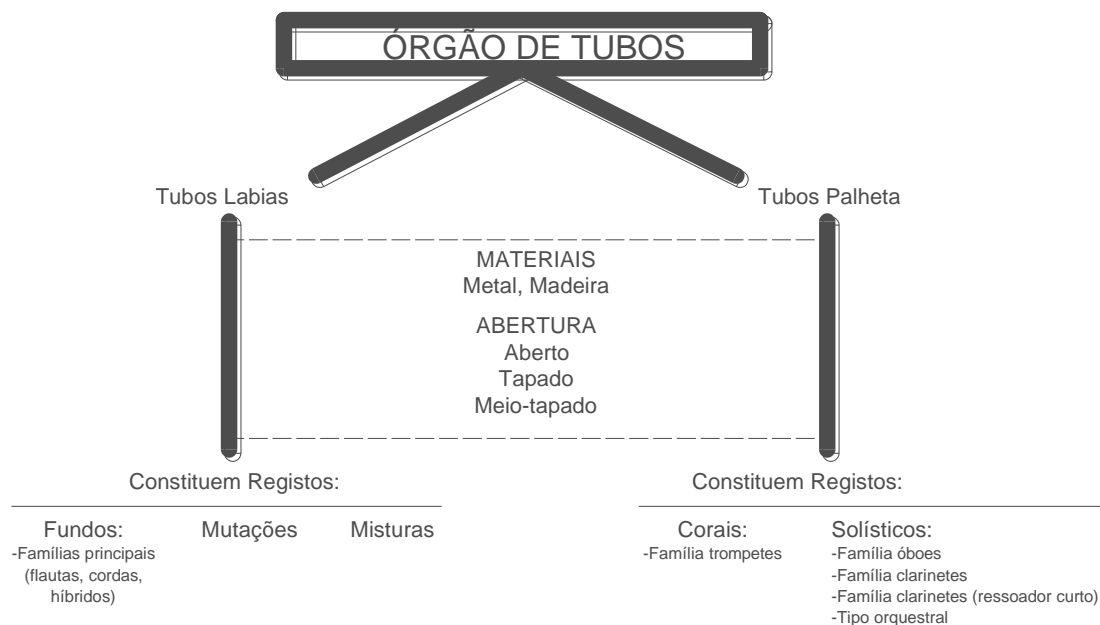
ÓRGÃO DE TUBOS

Tubos Labias

Tubos Palheta

MATERIAIS
Metal, Madeira

ABERTURA
Aberto
Tapado
Meio-tapado

Constituem Registos:

Fundos:
-Famílias principais (flautas, cordas, híbridos)

Mutações

Misturas

Constituem Registos:

Corais:
-Família trompetes

Solísticos:
-Família óboes
-Família clarinetes
-Família clarinetes (ressoador curto)
-Tipo orquestral